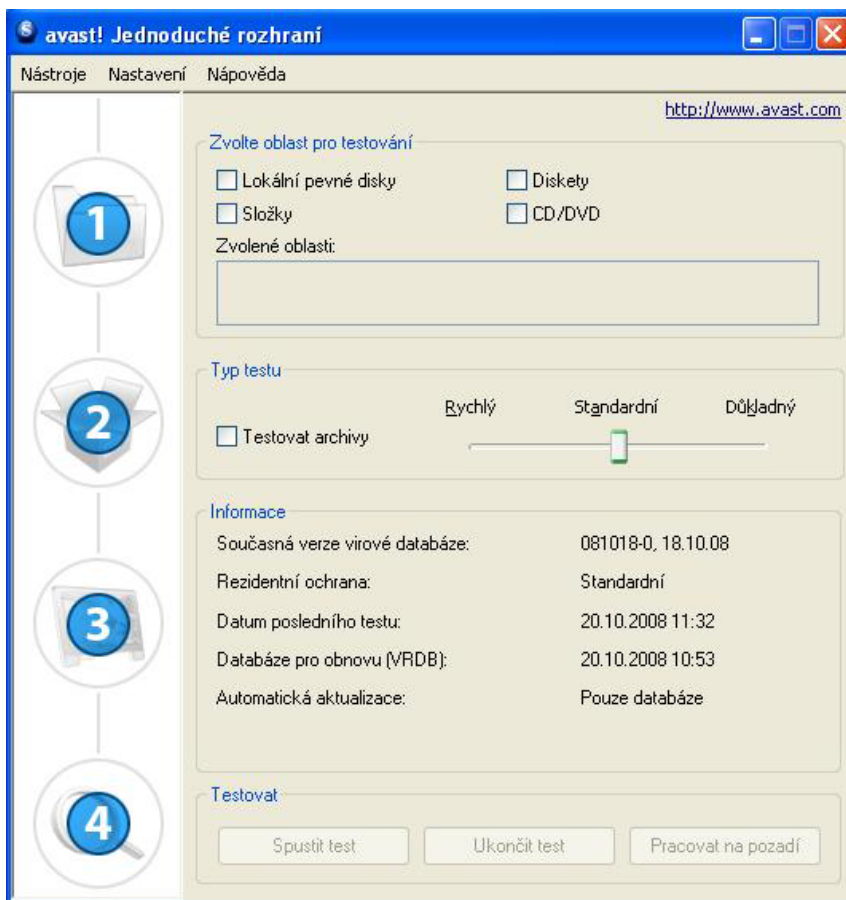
avast! Jednoduché rozhraní

Nástroje Nastavení Nápověda

http://www.avast.com

Zvolte oblast pro testování

Lokální pevné disky

Diskety

Složky

CD/DVD

Zvolené oblasti:

1

Typ testu

Rychlý

Standardní

Důkladný

Testovat archivy

2

Informace

| | |
|---|---|
| Současná verze virové databáze: | 081018-0, 18.10.08 |
| Rezidentní ochrana: | Standardní |
| Datum posledního testu: | 20.10.2008 11:32 |
| Databáze pro obnovu (VRDB): | 20.10.2008 10:53 |
| Automatická aktualizace: | Pouze databáze |

3

Testovat

Spustit test

Ukončit test

Pracovat na pozadí

4